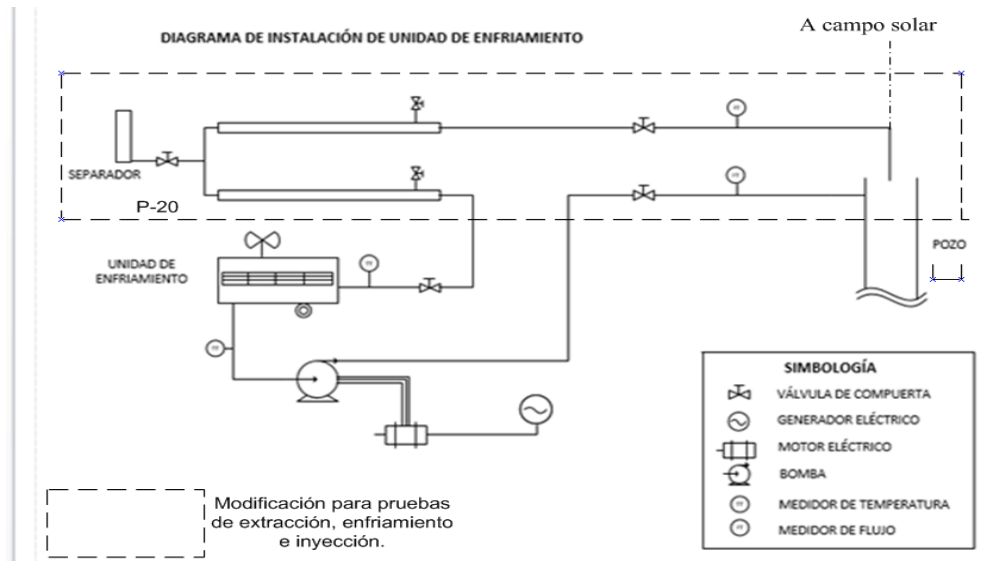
DIAGRAMA DE INSTALACIÓN DE UNIDAD DE ENFRIAMIENTO

A campo solar

SEPARADOR

P-20

POZO

UNIDAD DE ENFRIAMIENTO

SIMBOLOGÍA

VÁLVULA DE COMPUERTA

GENERADOR ELÉCTRICO

MOTOR ELÉCTRICO

BOMBA

MEDIDOR DE TEMPERATURA

MEDIDOR DE FLUJO

Modificación para pruebas de extracción, enfriamiento e inyección.